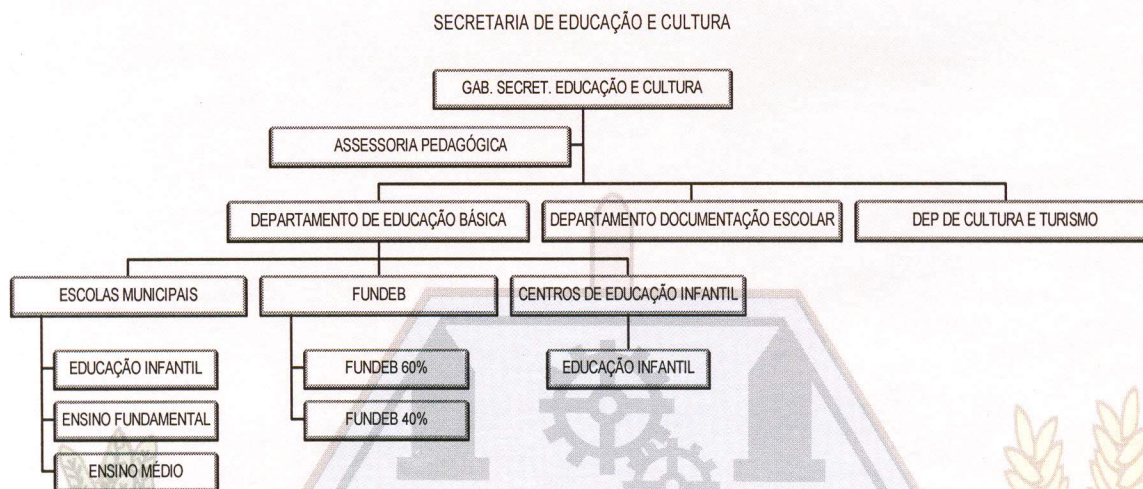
SECRETARIA DE EDUCAÇÃO E CULTURA

GAB. SECRET. EDUCAÇÃO E CULTURA

ASSESSORIA PEDAGÓGICA

DEPARTAMENTO DE EDUCAÇÃO BÁSICA

DEPARTAMENTO DOCUMENTAÇÃO ESCOLAR

DEP DE CULTURA E TURISMO

ESCOLAS MUNICIPAIS

FUNDEB

CENTROS DE EDUCAÇÃO INFANTIL

EDUCAÇÃO INFANTIL

ENSINO FUNDAMENTAL

ENSINO MÉDIO

FUNDEB 60%

FUNDEB 40%

EDUCAÇÃO INFANTIL